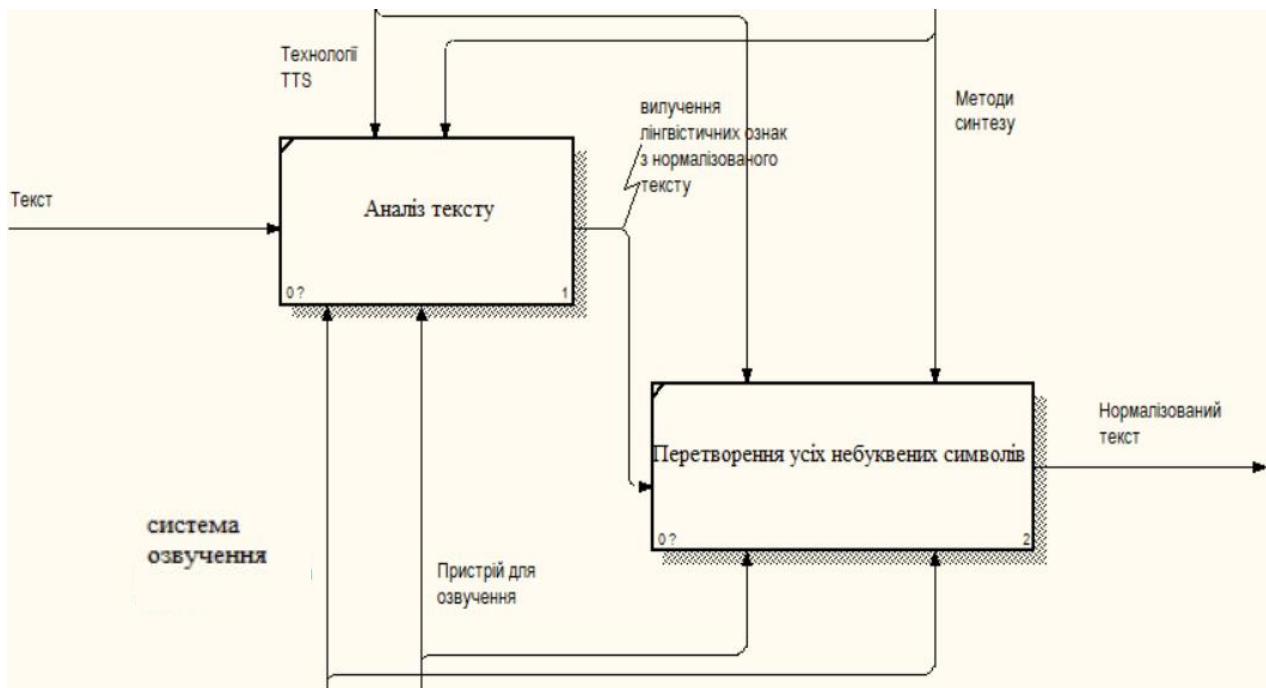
Технології TTS

Методи синтезу

вилучення лінгвістичних ознак з нормалізованого тексту

Текст

Аналіз тексту

0 ?

1

Нормалізований текст

Перетворення усіх небуквених символів

0 ?

2

система озвучення

Пристрій для озвучення